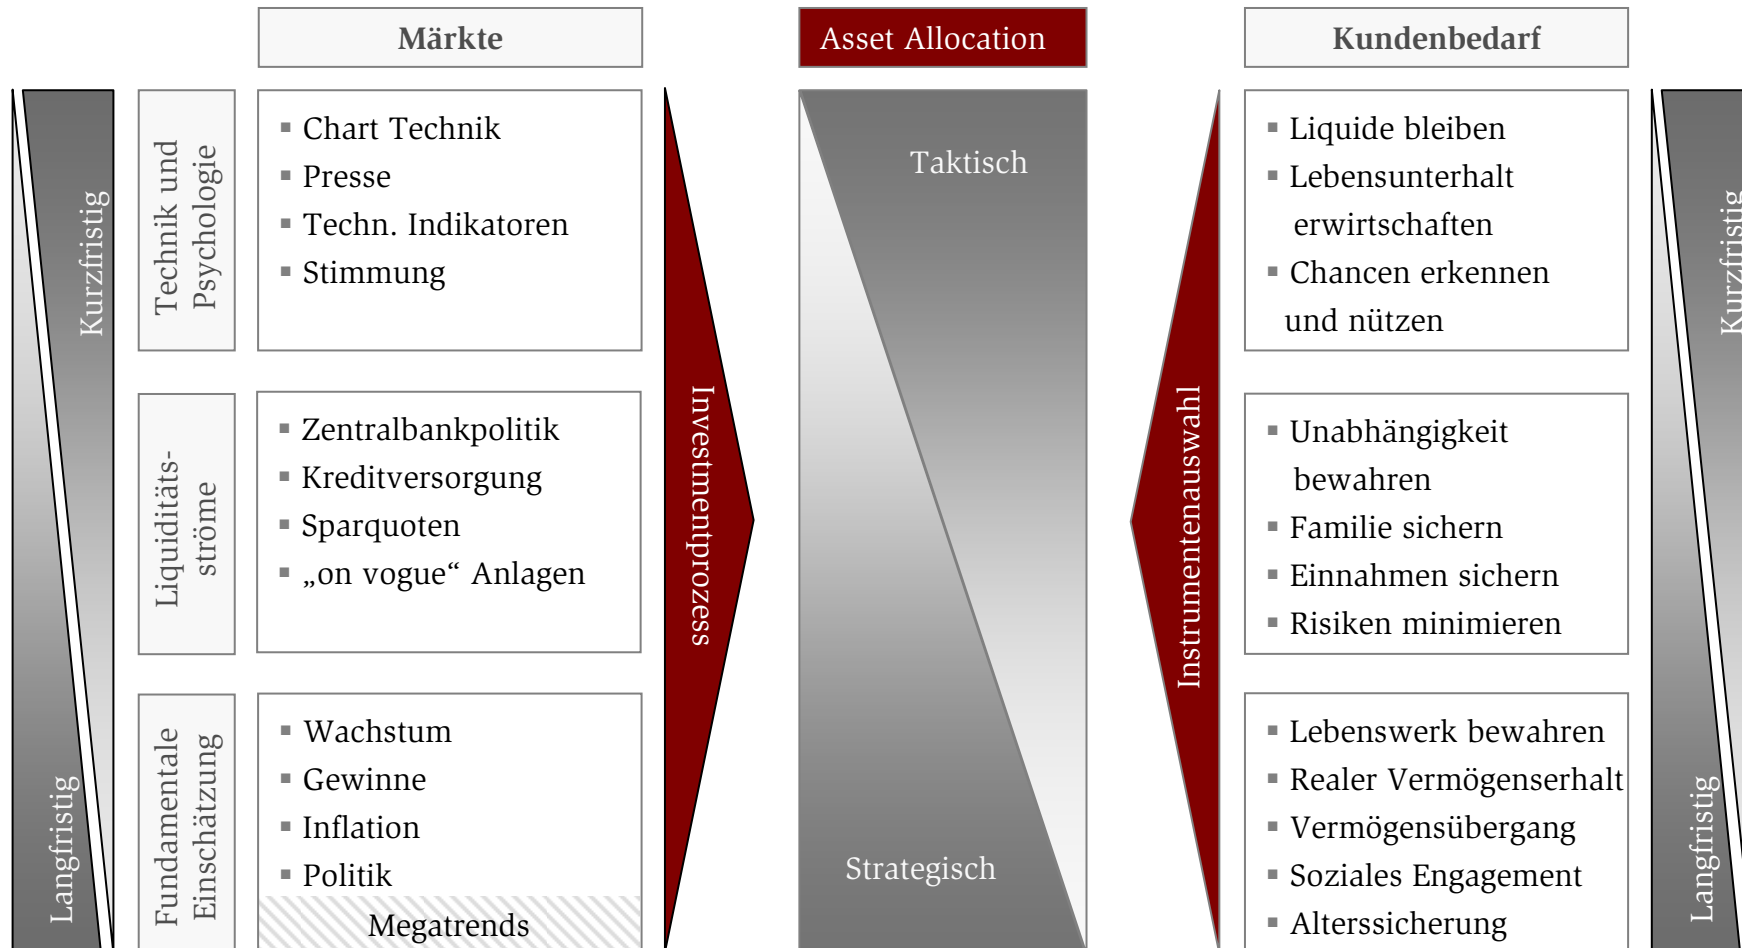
Märkte

Asset Allocation

Kundenbedarf

Kurzfristig

Langfristig

Technik und Psychologie

- Chart Technik
- Presse
- Techn. Indikatoren
- Stimmung

Liquiditätsströme

- Zentralbankpolitik
- Kreditversorgung
- Sparquoten
- „on vogue“ Anlagen

Fundamentale Einschätzung

- Wachstum
- Gewinne
- Inflation
- Politik

Megatrends

Investmentprozess

Taktisch

Strategisch

Instrumentenauswahl

- Liquide bleiben
- Lebensunterhalt erwirtschaften
- Chancen erkennen und nützen

- Unabhängigkeit bewahren
- Familie sichern
- Einnahmen sichern
- Risiken minimieren

- Lebenswerk bewahren
- Realer Vermögenserhalt
- Vermögensübergang
- Soziales Engagement
- Alterssicherung

Kurzfristig

Langfristig